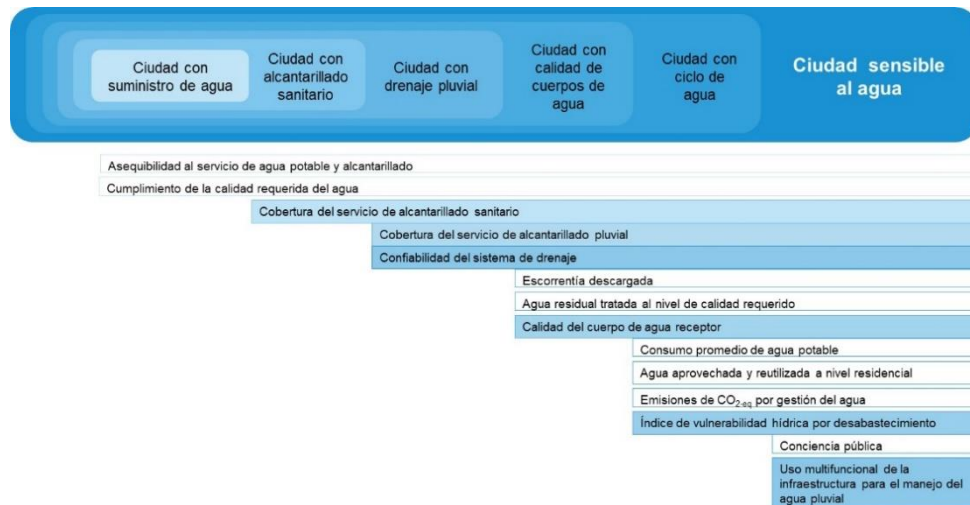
Ciudad con suministro de agua

Ciudad con alcantarillado sanitario

Ciudad con drenaje pluvial

Ciudad con calidad de cuerpos de agua

Ciudad con ciclo de agua

Ciudad sensible al agua

Asequibilidad al servicio de agua potable y alcantarillado

Cumplimiento de la calidad requerida del agua

Cobertura del servicio de alcantarillado sanitario

Cobertura del servicio de alcantarillado pluvial

Confiabilidad del sistema de drenaje

Escorrentía descargada

Agua residual tratada al nivel de calidad requerido

Calidad del cuerpo de agua receptor

Consumo promedio de agua potable

Agua aprovechada y reutilizada a nivel residencial

Emisiones de $CO_{2 eq}$ por gestión del agua

Índice de vulnerabilidad hídrica por desabastecimiento

Conciencia pública

Uso multifuncional de la infraestructura para el manejo del agua pluvial